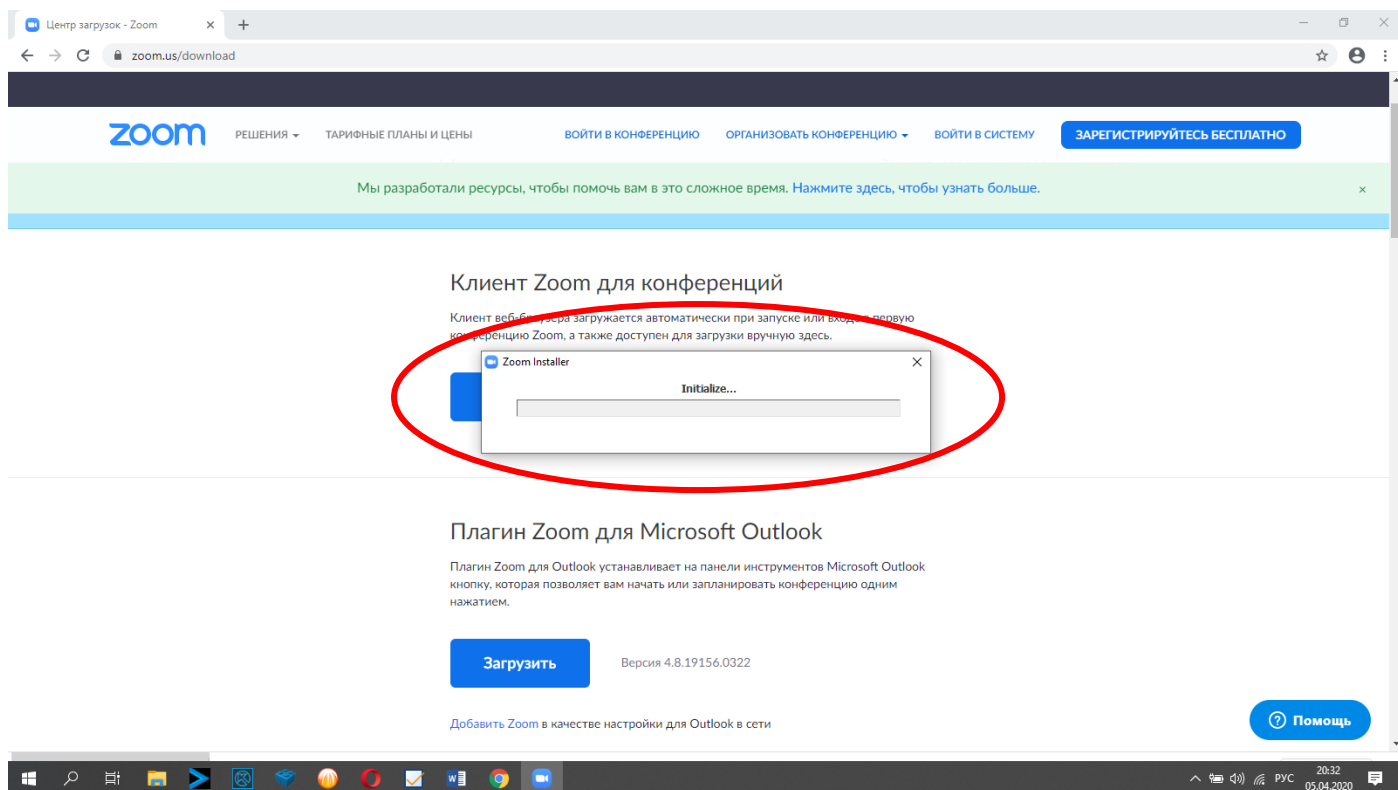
Центр загрузок - Zoom

zoom.us/download

zoom РЕШЕНИЯ ТАРИФНЫЕ ПЛАНЫ И ЦЕНЫ ВОЙТИ В КОНФЕРЕНЦИЮ ОРГАНИЗОВАТЬ КОНФЕРЕНЦИЮ ВОЙТИ В СИСТЕМУ ЗАРЕГИСТРИРУЙТЕСЬ БЕСПЛАТНО

Мы разработали ресурсы, чтобы помочь вам в это сложное время. Нажмите здесь, чтобы узнать больше.

Клиент Zoom для конференций

Клиент веб-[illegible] загружается автоматически при запуске или входе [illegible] первую конференцию Zoom, а также доступен для загрузки вручную здесь.

Zoom Installer

Initialize...

Плагин Zoom для Microsoft Outlook

Плагин Zoom для Outlook устанавливает на панели инструментов Microsoft Outlook кнопку, которая позволяет вам начать или запланировать конференцию одним нажатием.

Загрузить Версия 4.8.19156.0322

Добавить Zoom в качестве настройки для Outlook в сети

Помощь

РУС 20:32 05.04.2020